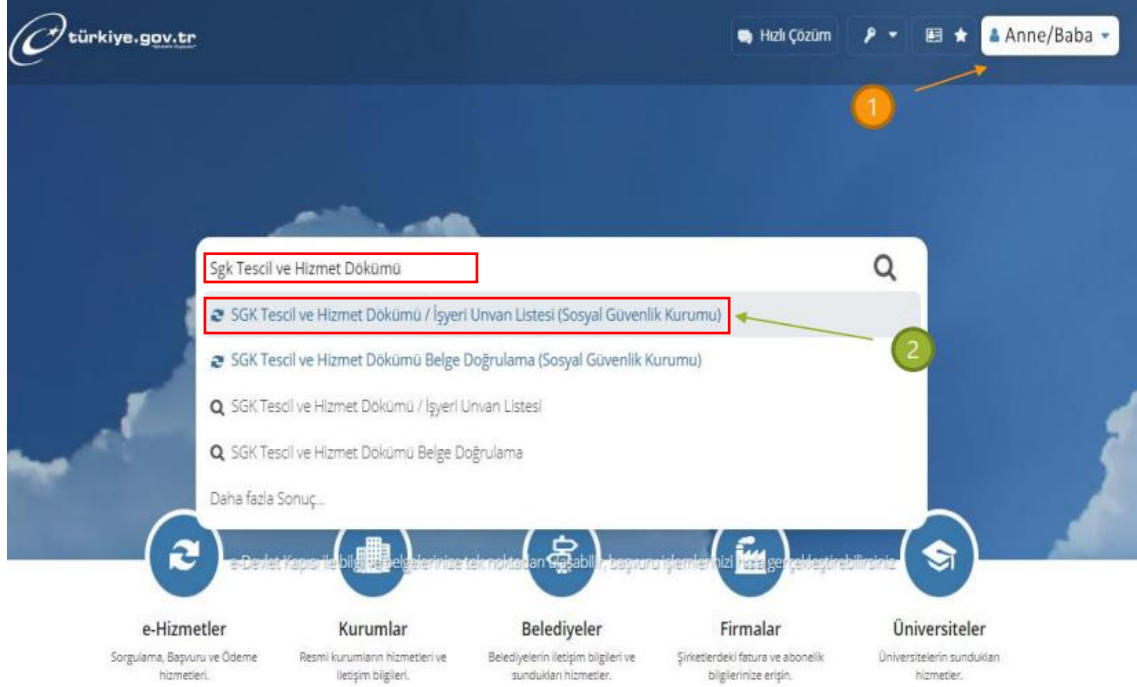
türkiye.gov.tr

Hızlı Çözüm

Anne/Baba

1

Sgk Tescil ve Hizmet Dökümü

SGK Tescil ve Hizmet Dökümü / İşyeri Unvan Listesi (Sosyal Güvenlik Kurumu)

2

SGK Tescil ve Hizmet Dökümü Belge Doğrulama (Sosyal Güvenlik Kurumu)

SGK Tescil ve Hizmet Dökümü / İşyeri Unvan Listesi

SGK Tescil ve Hizmet Dökümü Belge Doğrulama

Daha fazla Sonuç...

e-Devlet Kapısı ile bilgi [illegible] belgelerinize tek noktadan ulaşabilir, başvuru işlemlerinizi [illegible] gerçekleştirebilirsiniz.

e-Hizmetler
Sorgulama, Başvuru ve Ödeme hizmetleri.

Kurumlar
Resmi kurumların hizmetleri ve iletişim bilgileri.

Belediyeler
Belediyelerin iletişim bilgileri ve sundukları hizmetler.

Firmalar
Şirketlerdeki fatura ve abonelik bilgilerinize erişin.

Üniversiteler
Üniversitelerin sundukları hizmetler.